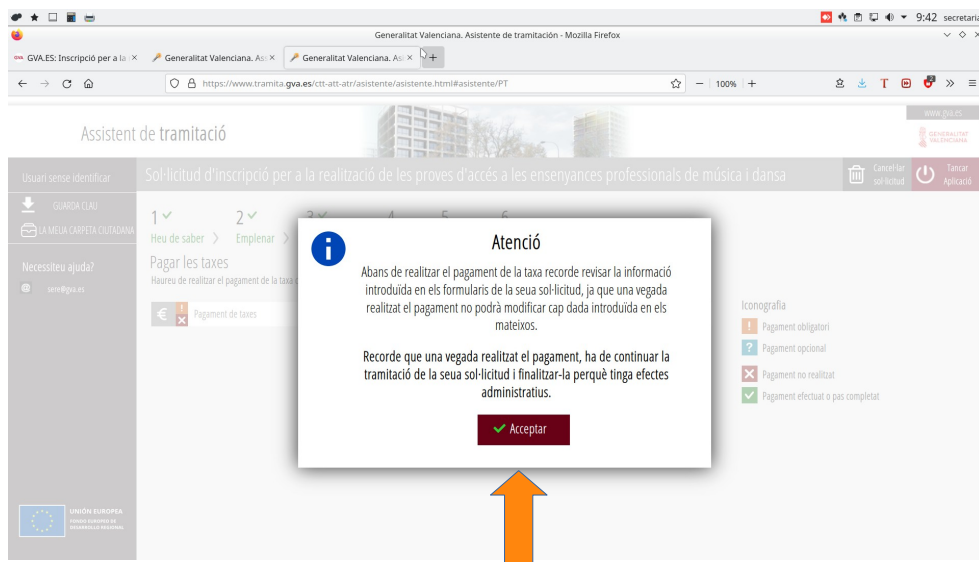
9:42 secretaria

Generalitat Valenciana. Asistente de tramitación - Mozilla Firefox

GVA.ES: Inscripció per a la ×
Generalitat Valenciana. As ×
Generalitat Valenciana. As ×

https://www.tramita.gva.es/ctt-att-atr/asistente/asistente.html#asistente/PT

100%

www.gva.es

Assistent de tramitació

GENERALITAT VALENCIANA

Usuari sense identificar

Sol·licitud d'inscripció per a la realització de les proves d'accés a les ensenyances professionals de música i dansa

Cancel·lar sol·licitud

Tancar Aplicació

GUARDA CLAU

LA MEUA CARPETA CIUTADANA

Necessiteu ajuda?

sere@gva.es

1 2 3 4 5 6

Heu de saber > Emplenar >

Pagar les taxes

Haureu de realitzar el pagament de la taxa

Pagament de taxes

Iconografia

Pagament obligatori

Pagament opcional

Pagament no realitzat

Pagament efectuat o pas completat

Atenció

Abans de realitzar el pagament de la taxa recorde revisar la informació introduïda en els formularis de la seua sol·licitud, ja que una vegada realitzat el pagament no podrà modificar cap dada introduïda en els mateixos.

Recorde que una vegada realitzat el pagament, ha de continuar la tramitació de la seua sol·licitud i finalitzar-la perquè tinga efectes administratius.

Acceptar

UNIÓN EUROPEA
FONDO EUROPEO DE DESARROLLO REGIONAL